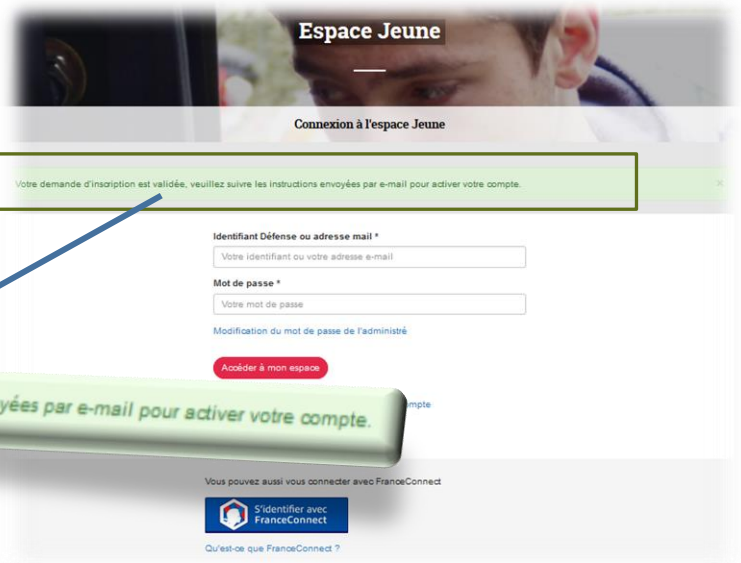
Espace Jeune

Connexion à l'espace Jeune

Votre demande d'inscription est validée, veuillez suivre les instructions envoyées par e-mail pour activer votre compte.

×

Identifiant Défense ou adresse mail *

Votre identifiant ou votre adresse e-mail

Mot de passe *

Votre mot de passe

Modification du mot de passe de l'administré

Accéder à mon espace

yées par e-mail pour activer votre compte.

mpte

Vous pouvez aussi vous connecter avec FranceConnect

S'identifier avec FranceConnect

Qu'est-ce que FranceConnect ?